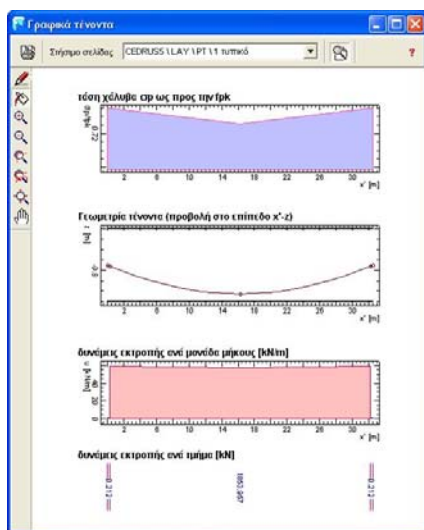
Γραφικά τένοντα

Στήσιμο σελίδας CEDRUSS \ LAY \ PT \ 1 τυπικό

τάση χάλυβα σιρ ως προς την fpk

0.22

σιρ/fpk

4 10 16 22 28 x' [m]

Γεωμετρία τένοντα (προβολή στο επίπεδο x'-z)

[m]

0.0

4 10 16 22 28 x' [m]

δυνάμεις εκτροπής ανά μονάδα μήκους [kN/m]

20

4 10 16 22 28 x' [m]

δυνάμεις εκτροπής ανά τμήμα [kN]

0.212

1663.967

0.212